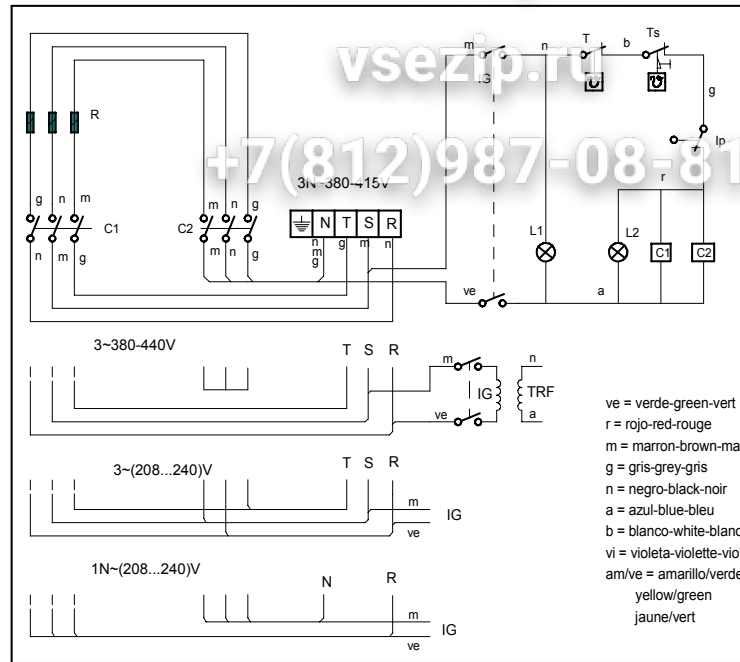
vsezip.ru
+7(812)987-08-81

R

g n m
C1
n m g

C2 m n g
m n g

3N~380-415V
N T S R
n m g g m n

m n T b Ts
IG
g
Ip
r
L1 L2 C1 C2
ve a

3~380-440V
T S R
m n
IG TRF
ve a

3~(208...240)V
T S R
m
IG
ve

1N~(208...240)V
N R
m
IG
ve

ve = verde-green-vert
r = rojo-red-rouge
m = marron-brown-ma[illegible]
g = gris-grey-gris
n = negro-black-noir
a = azul-blue-bleu
b = blanco-white-blanc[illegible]
vi = violeta-violette-vio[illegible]
am/ve = amarillo/verde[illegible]
yellow/green
jaune/vert